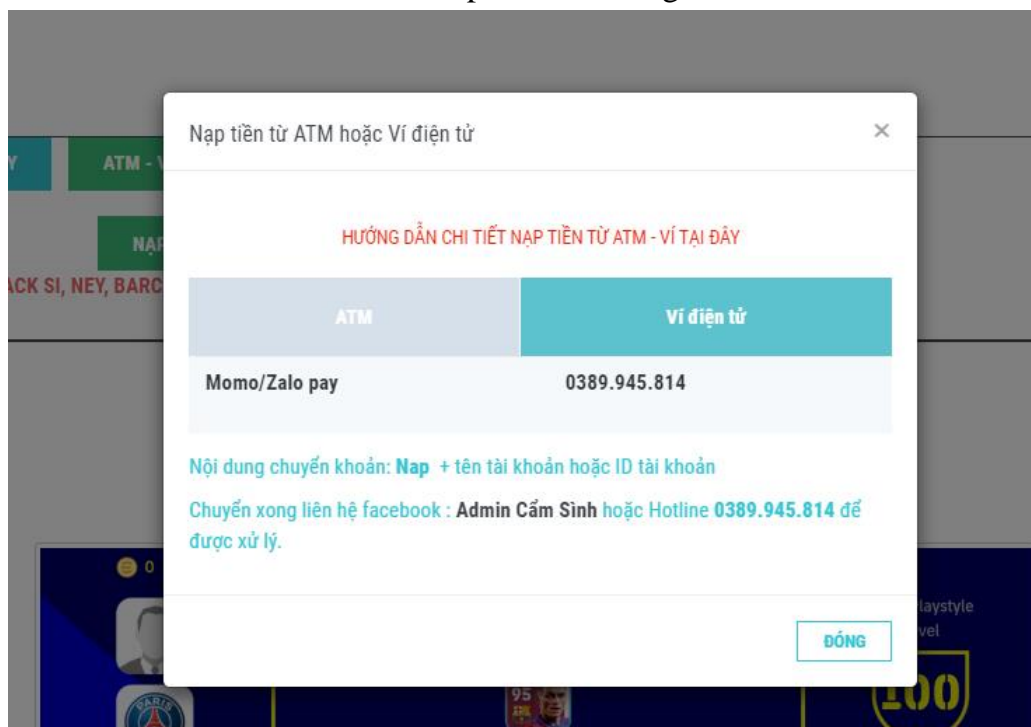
Y

ATM - V

NẠP

ACK SI, NEY, BARC

Nạp tiền từ ATM hoặc Ví điện tử

×

HƯỚNG DẪN CHI TIẾT NẠP TIỀN TỪ ATM - VÍ TẠI ĐÂY

| ATM | Ví điện tử |
|---|---|
| Momo/Zalo pay | 0389.945.814 |

Nội dung chuyển khoản: Nap + tên tài khoản hoặc ID tài khoản

Chuyển xong liên hệ facebook : Admin Cẩm Sình hoặc Hotline 0389.945.814 để được xử lý.

ĐÓNG

0

laystyle

vel

95

100